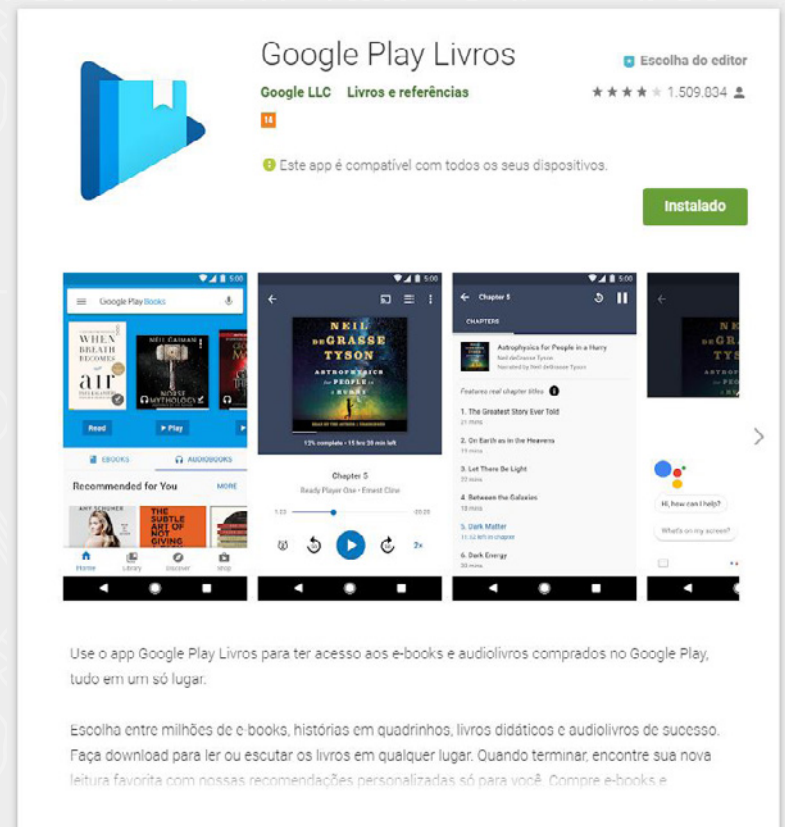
Google Play Livros

Escolha do editor

Google LLC Livros e referências

1.509.834

14

Este app é compatível com todos os seus dispositivos.

Instalado

5:00

Google Play Books

WHEN BREATH BECOMES air

NEIL GAIMAN NORSE MYTHOLOGY

Read

Play

EBOOKS

AUDIOBOOKS

Recommended for You

MORE

AMY SCHUMER

THE SUBTLE ART OF NOT GIVING

Home

Library

Discover

Shop

5:00

NEIL DEGRASSE TYSON

ASTROPHYSICS FOR PEOPLE IN A HURRY

12% complete • 15 hrs 38 min left

Chapter 5

Ready Player One • Ernest Cline

1:23

-03:23

2x

5:00

Chapter 5

CHAPTERS

Astrophysics for People in a Hurry

Neil deGrasse Tyson

Narrated by Neil deGrasse Tyson

Features real chapter titles

1. The Greatest Story Ever Told

21 mins

2. On Earth as in the Heavens

19 mins

3. Let There Be Light

22 mins

4. Between the Galaxies

18 mins

5. Dark Matter

11:52 left in chapter

6. Dark Energy

30 mins

NEIL DEGRASS TYSON

ASTROPHYS FOR PEOPL

Hi, how can I help?

What's on my screen?

Use o app Google Play Livros para ter acesso aos e-books e audiolivros comprados no Google Play, tudo em um só lugar.

Escolha entre milhões de e-books, histórias em quadrinhos, livros didáticos e audiolivros de sucesso. Faça download para ler ou escutar os livros em qualquer lugar. Quando terminar, encontre sua nova leitura favorita com nossas recomendações personalizadas só para você. Compre e-books e